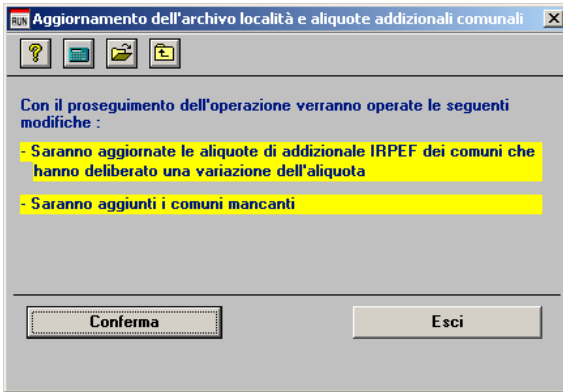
RUN Aggiornamento dell'archivo località e aliquote addizionali comunali ×

Con il proseguimento dell'operazione verranno operate le seguenti modifiche :

- Saranno aggiornate le aliquote di addizionale IRPEF dei comuni che hanno deliberato una variazione dell'aliquota

- Saranno aggiunti i comuni mancanti

Conferma

Esci